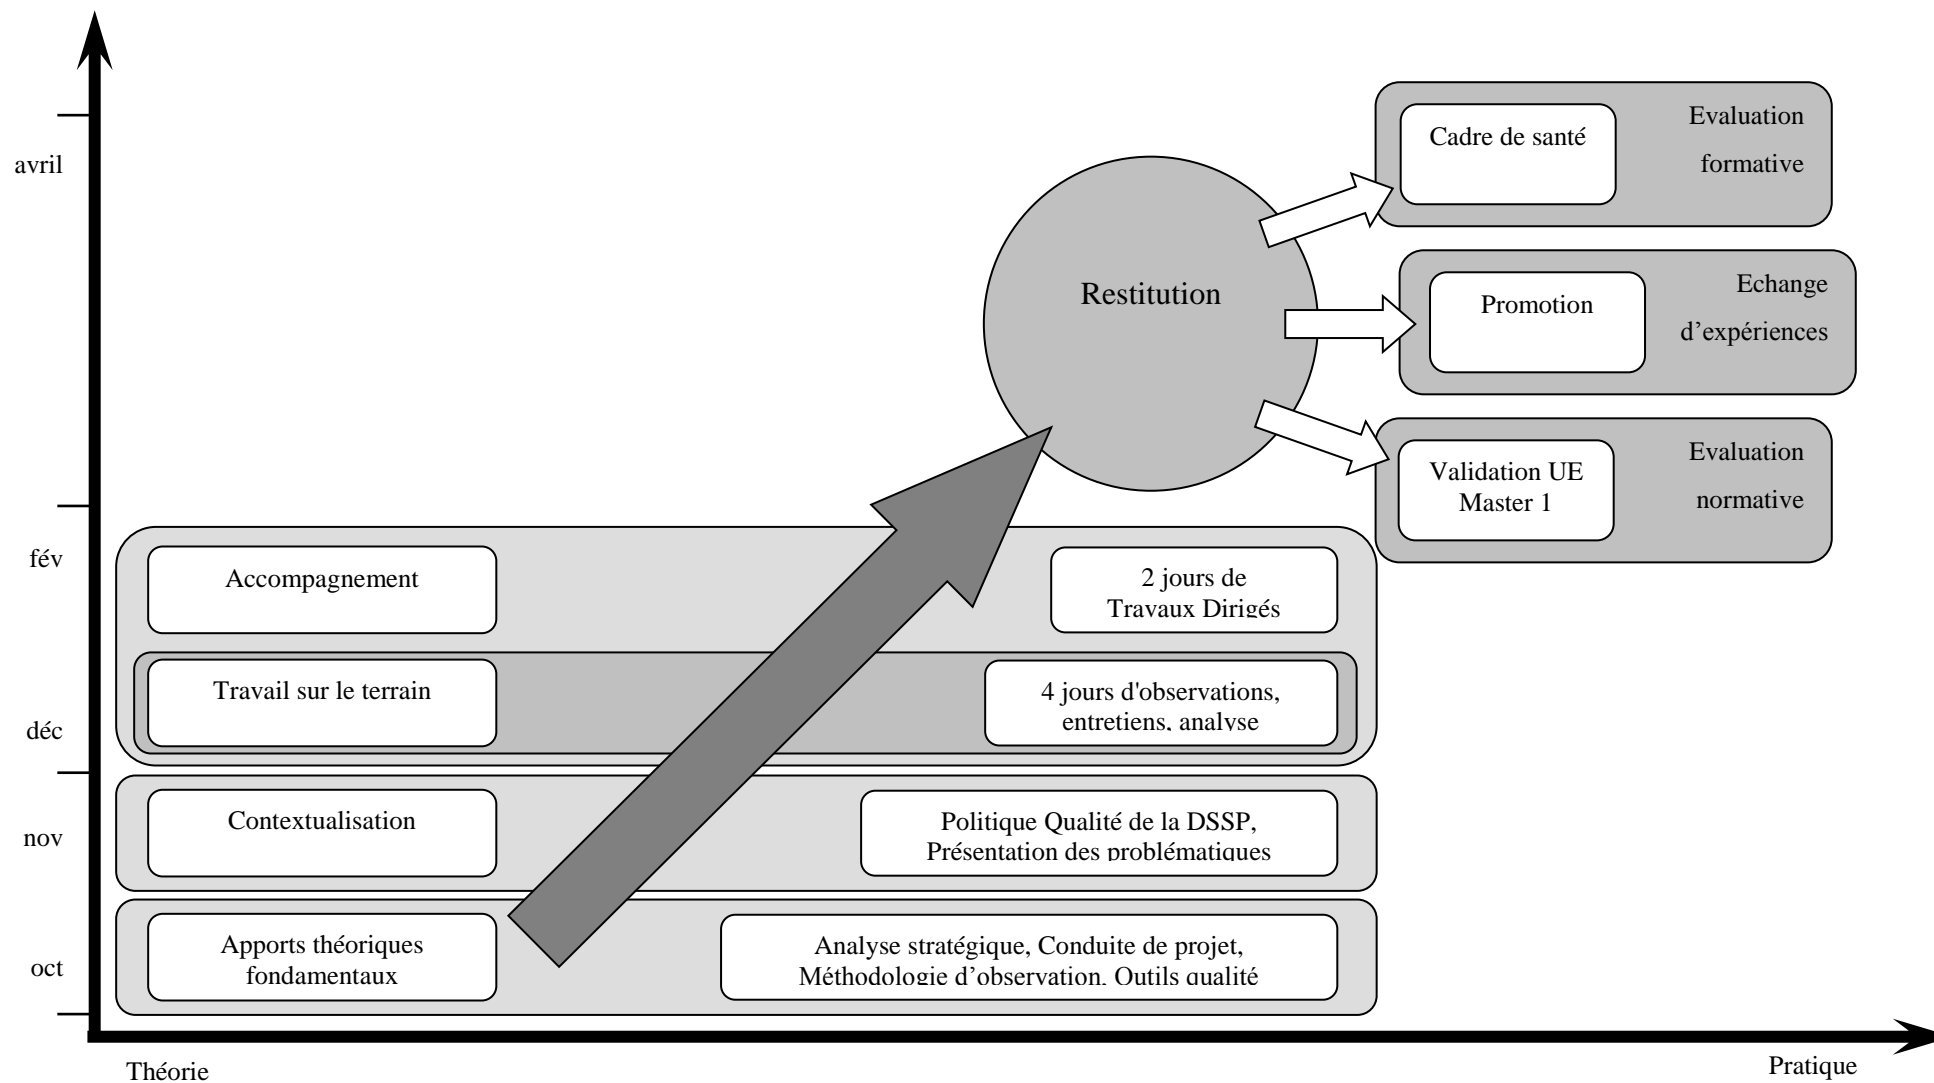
avril

fév

déc

nov

oct

Cadre de santé

Evaluation formative

Restitution

Promotion

Echange d'expériences

Validation UE Master 1

Evaluation normative

Accompagnement

2 jours de Travaux Dirigés

Travail sur le terrain

4 jours d'observations, entretiens, analyse

Contextualisation

Politique Qualité de la DSSP, Présentation des problématiques

Apports théoriques fondamentaux

Analyse stratégique, Conduite de projet, Méthodologie d'observation, Outils qualité

Théorie

Pratique